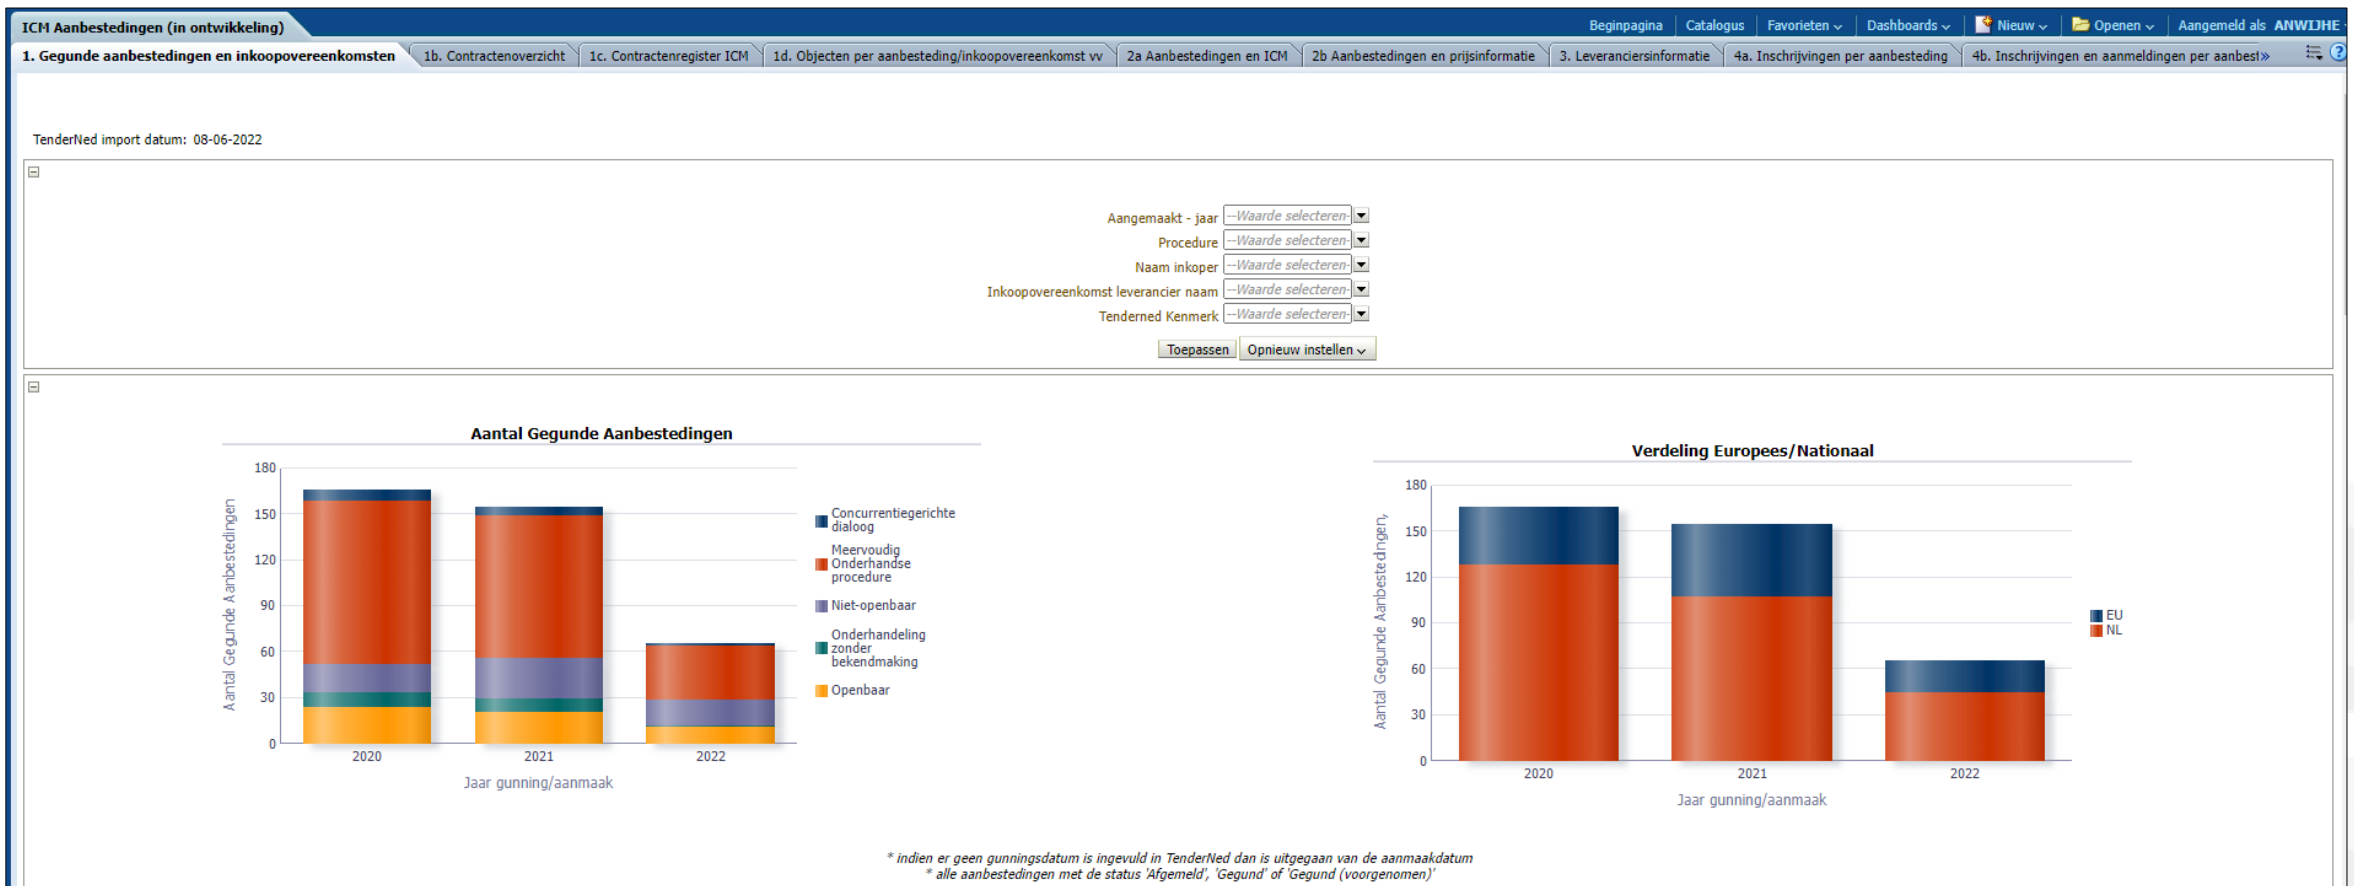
ICM Aanbestedingen (in ontwikkeling)

Beginpagina | Catalogus | Favorieten | Dashboards | Nieuw | Openen | Aangemeld als ANWIJHE

1. Gegunde aanbestedingen en inkoopovereenkomsten | 1b. Contractenoverzicht | 1c. Contractenregister ICM | 1d. Objecten per aanbesteding/inkoopovereenkomst vv | 2a Aanbestedingen en ICM | 2b Aanbestedingen en prijsinformatie | 3. Leveranciersinformatie | 4a. Inschrijvingen per aanbesteding | 4b. Inschrijvingen en aanmeldingen per aanbest»

TenderNed import datum: 08-06-2022

Aangemaakt - jaar --Waarde selecteren--
Procedure --Waarde selecteren--
Naam inkoper --Waarde selecteren--
Inkoopovereenkomst leverancier naam --Waarde selecteren--
Tenderned Kenmerk --Waarde selecteren--

Toepassen | Opnieuw instellen

Aantal Gegunde Aanbestedingen

Aantal Gegunde Aanbestedingen
180
150
120
90
60
30
0
2020
2021
2022
Jaar gunning/aanmaak

Concurrentiegerichte dialoog
Meervoudig Onderhandse procedure
Niet-openbaar
Onderhandeling zonder bekendmaking
Openbaar

Verdeling Europees/Nationaal

Aantal Gegunde Aanbestedingen
180
150
120
90
60
30
0
2020
2021
2022
Jaar gunning/aanmaak

EU
NL

* indien er geen gunningsdatum is ingevuld in TenderNed dan is uitgegaan van de aanmaakdatum
* alle aanbestedingen met de status 'Afgemeld', 'Gegund' of 'Gegund (voorgenomen)'